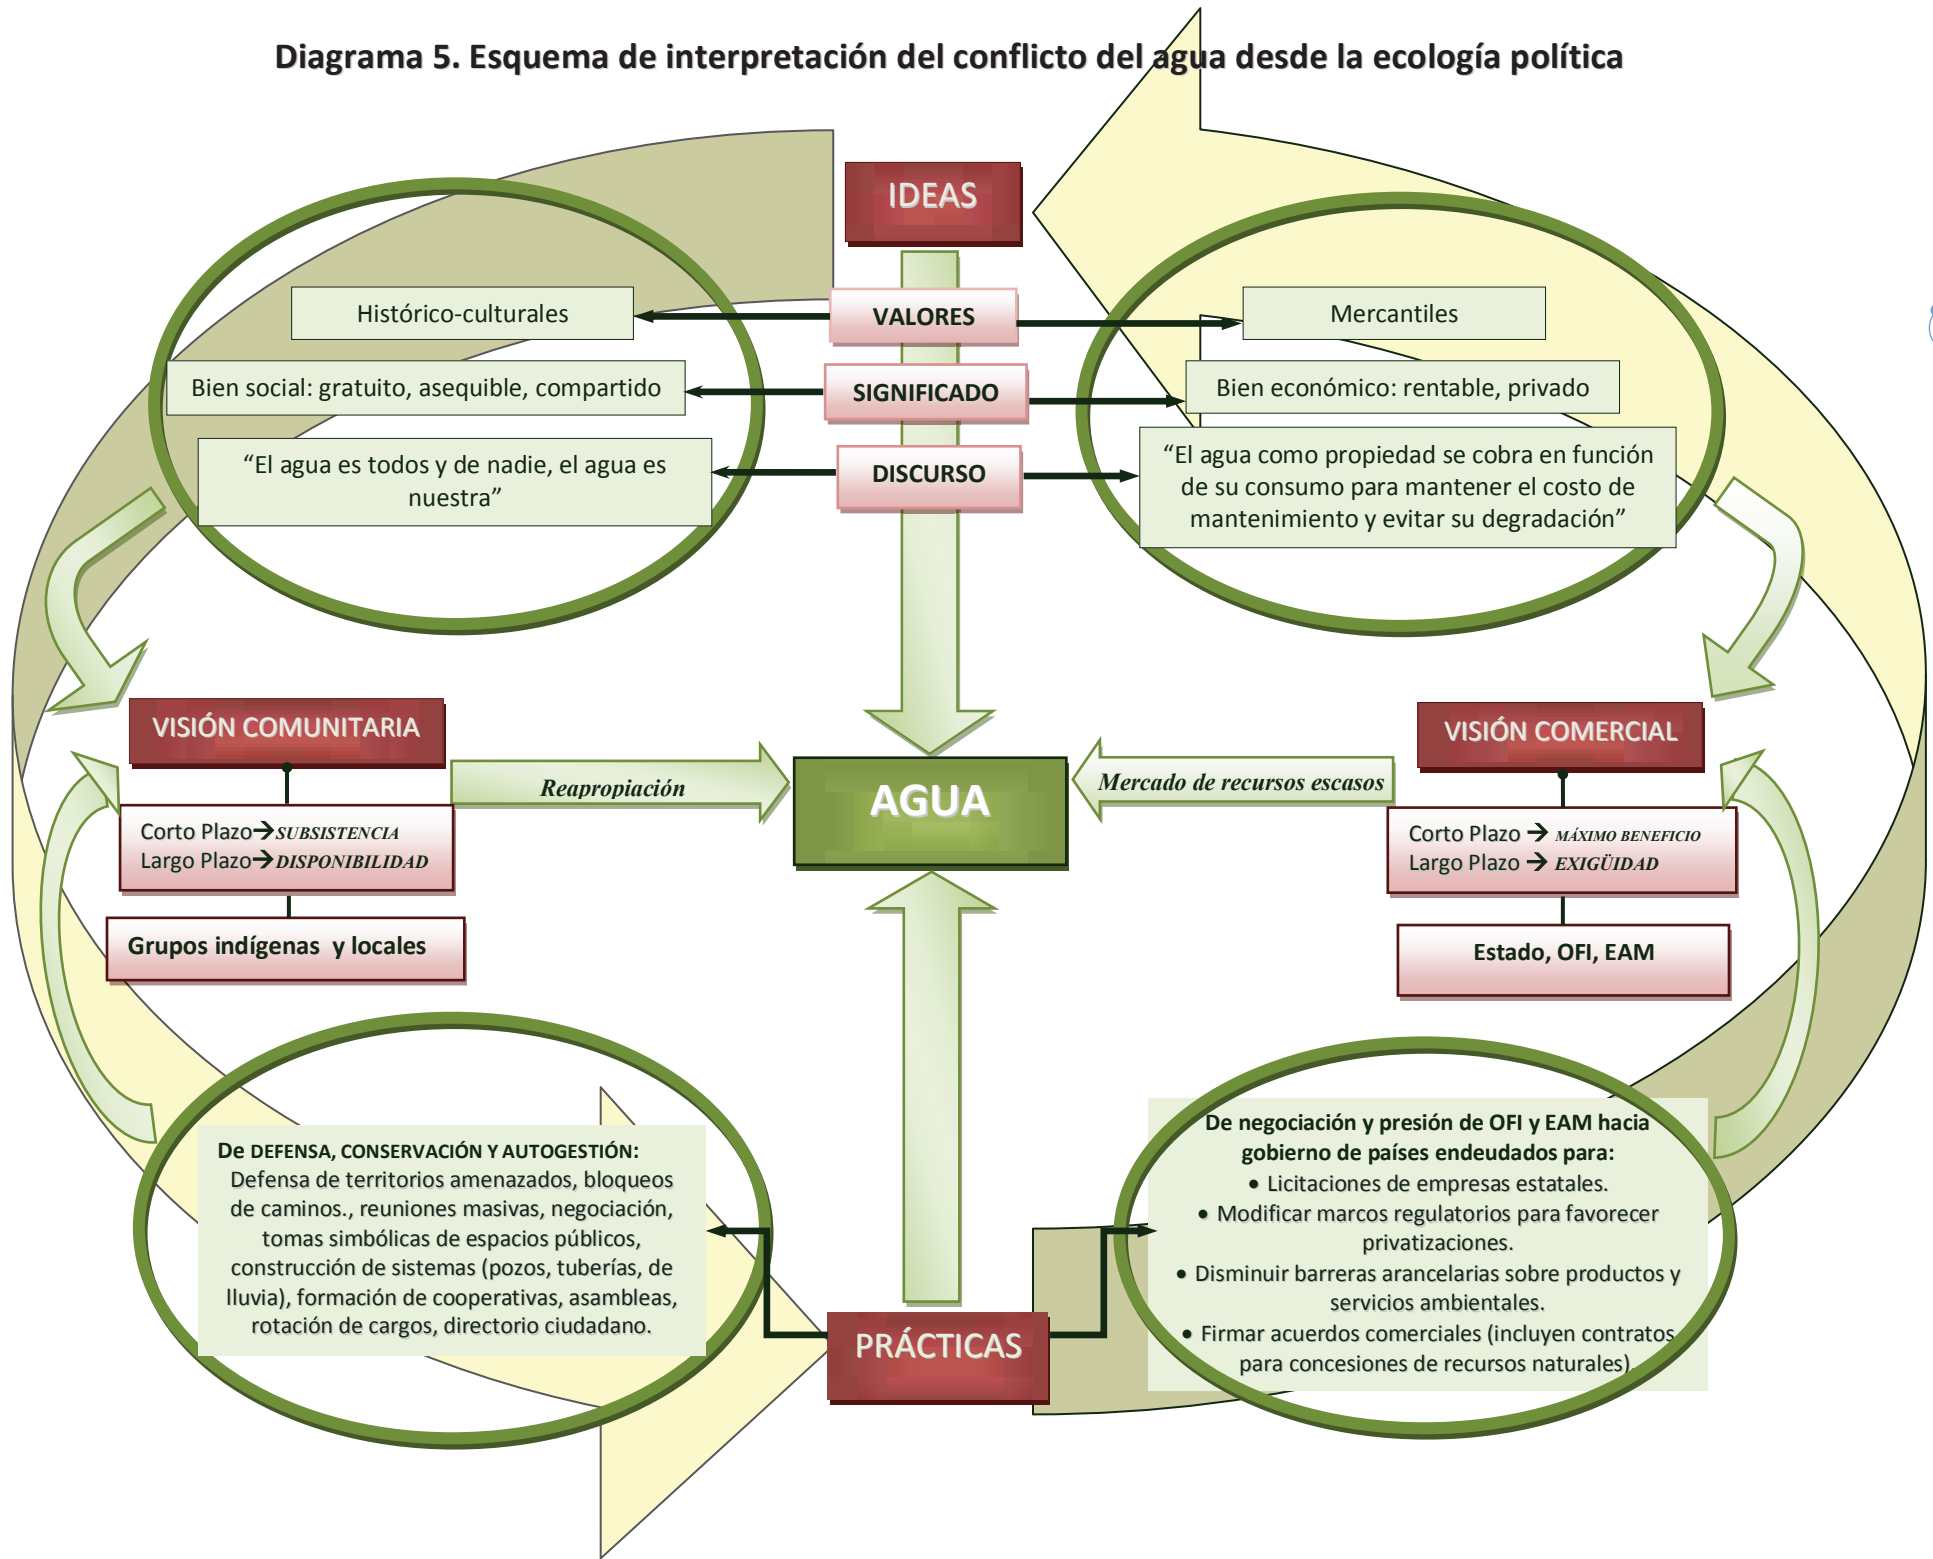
Diagrama 5. Esquema de interpretación del conflicto del agua desde la ecología política

IDEAS

VALORES

SIGNIFICADO

DISCURSO

Histórico-culturales

Bien social: gratuito, asequible, compartido

"El agua es todos y de nadie, el agua es nuestra"

Mercantiles

Bien económico: rentable, privado

"El agua como propiedad se cobra en función de su consumo para mantener el costo de mantenimiento y evitar su degradación"

VISIÓN COMUNITARIA

Corto Plazo→SUBSISTENCIA
Largo Plazo→DISPONIBILIDAD

Grupos indígenas y locales

Reapropiación

AGUA

Mercado de recursos escasos

VISIÓN COMERCIAL

Corto Plazo → MÁXIMO BENEFICIO
Largo Plazo → EXIGÜIDAD

Estado, OFI, EAM

De DEFENSA, CONSERVACIÓN Y AUTOGESTIÓN:
Defensa de territorios amenazados, bloqueos de caminos., reuniones masivas, negociación, tomas simbólicas de espacios públicos, construcción de sistemas (pozos, tuberías, de lluvia), formación de cooperativas, asambleas, rotación de cargos, directorio ciudadano.

PRÁCTICAS

De negociación y presión de OFI y EAM hacia gobierno de países endeudados para:
• Licitaciones de empresas estatales.
• Modificar marcos regulatorios para favorecer privatizaciones.
• Disminuir barreras arancelarias sobre productos y servicios ambientales.
• Firmar acuerdos comerciales (incluyen contratos para concesiones de recursos naturales)